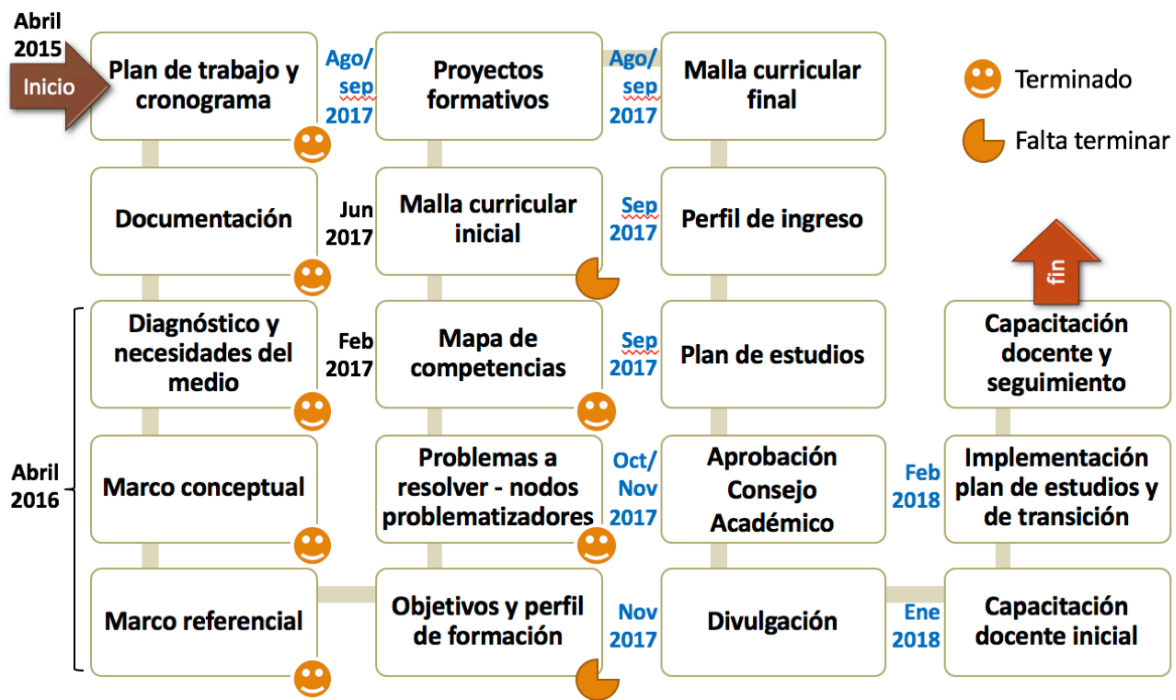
Abril 2015

Inicio

Plan de trabajo y cronograma

Ago/ sep 2017

Proyectos formativos

Ago/ sep 2017

Malla curricular final

Terminado

Falta terminar

Documentación

Jun 2017

Malla curricular inicial

Sep 2017

Perfil de ingreso

fin

Diagnóstico y necesidades del medio

Feb 2017

Mapa de competencias

Sep 2017

Plan de estudios

Capacitación docente y seguimiento

Abril 2016

Marco conceptual

Problemas a resolver - nodos problematizadores

Oct/ Nov 2017

Aprobación Consejo Académico

Feb 2018

Implementación plan de estudios y de transición

Marco referencial

Objetivos y perfil de formación

Nov 2017

Divulgación

Ene 2018

Capacitación docente inicial